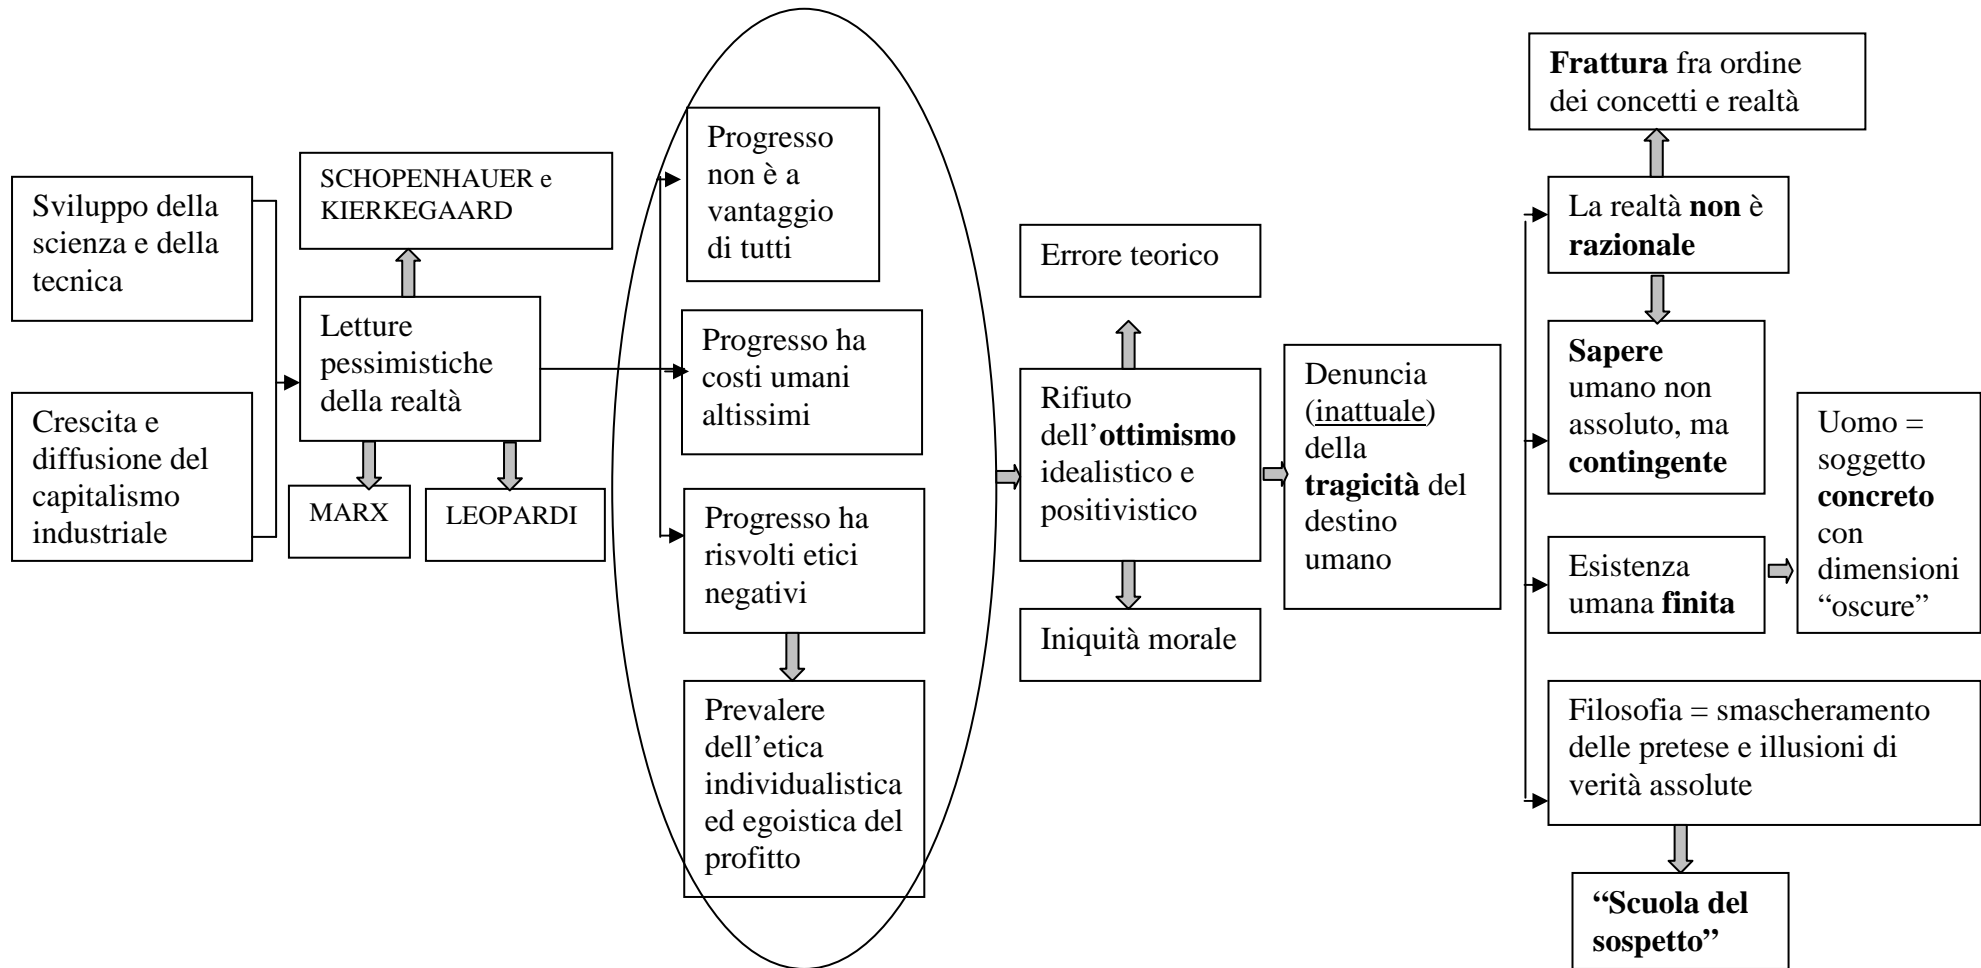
Sviluppo della scienza e della tecnica

Crescita e diffusione del capitalismo industriale

SCHOPENHAUER e KIERKEGAARD

Letture pessimistiche della realtà

MARX

LEOPARDI

Progresso non è a vantaggio di tutti

Progresso ha costi umani altissimi

Progresso ha risvolti etici negativi

Prevalere dell'etica individualistica ed egoistica del profitto

Errore teorico

Rifiuto dell'**ottimismo** idealistico e positivistico

Iniquità morale

Denuncia (inattuale) della **tragicità** del destino umano

**Frattura** fra ordine dei concetti e realtà

La realtà **non** è **razionale**

**Sapere** umano non assoluto, ma **contingente**

Esistenza umana **finita**

Uomo = soggetto **concreto** con dimensioni "oscure"

Filosofia = smascheramento delle pretese e illusioni di verità assolute

**"Scuola del sospetto"**